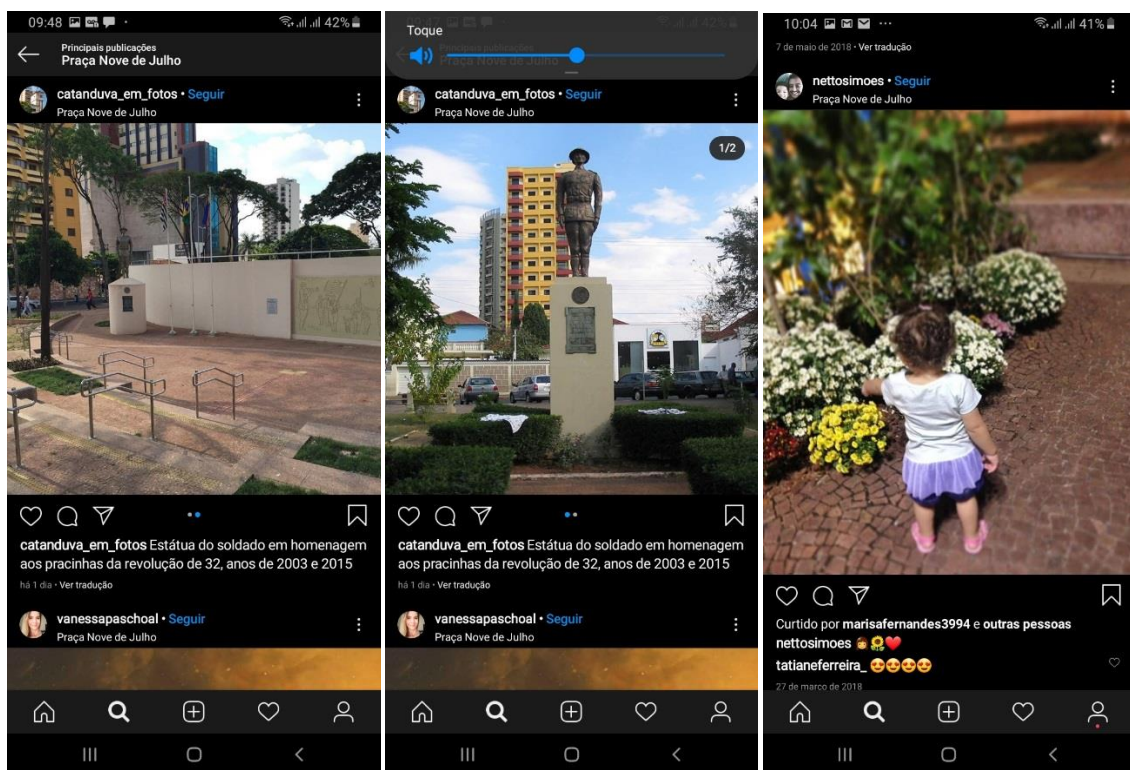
09:48 42%

Principais publicações
Praça Nove de Julho

catanduva_em_fotos • Seguir
Praça Nove de Julho

catanduva_em_fotos Estátua do soldado em homenagem aos pracinhas da revolução de 32, anos de 2003 e 2015
há 1 dia • Ver tradução

vanessapaschoal • Seguir
Praça Nove de Julho

Toque
Principais publicações
Praça Nove de Julho

catanduva_em_fotos • Seguir
Praça Nove de Julho

1/2

catanduva_em_fotos Estátua do soldado em homenagem aos pracinhas da revolução de 32, anos de 2003 e 2015
há 1 dia • Ver tradução

vanessapaschoal • Seguir
Praça Nove de Julho

10:04 41%
7 de maio de 2018 • Ver tradução

nettosimoes • Seguir
Praça Nove de Julho

Curtido por marisafernandes3994 e outras pessoas
nettosimoes 👧🌻❤️
tatianeferreira_ 😍😍😍😍
27 de março de 2018